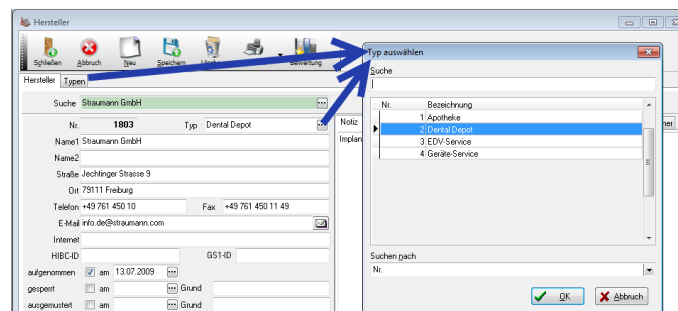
Hersteller

Schließen Abbruch Neu Speichern Löschen Bewertung

Hersteller Typen

Suche Straumann GmbH

Nr. 1803 Typ Dental Depot

Name1 Straumann GmbH

Name2

Straße Jechtinger Strasse 9

Ort 79111 Freiburg

Telefon +49 761 450 10 Fax +49 761 450 11 49

E-Mail info.de@straumann.com

Internet

HIBC-ID GS1-ID

aufgenommen am 13.07.2009

gesperrt am Grund

ausgemustert am Grund

Notiz

Implan

Typ auswählen

Suche

| Nr. | Bezeichnung |
|---|---|
| 1 | Apotheke |
| 2 | Dental Depot |
| 3 | EDV-Service |
| 4 | Geräte-Service |

Suchen nach

Nr.

OK Abbruch